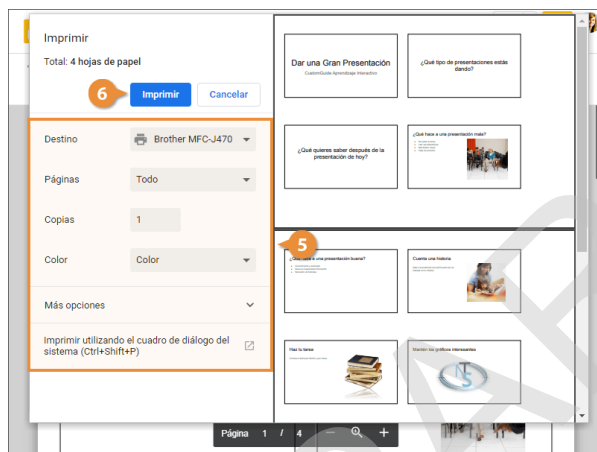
Imprimir

Total: 4 hojas de papel

6

Imprimir

Cancelar

Destino

Brother MFC-J470

Páginas

Todo

Copias

1

Color

Color

Más opciones

Imprimir utilizando el cuadro de diálogo del sistema (Ctrl+Shift+P)

5

Dar una Gran Presentación

CustomGuide Aprendizaje Interactivo

¿Qué tipo de presentaciones estás dando?

¿Qué quieres saber después de la presentación de hoy?

¿Qué hace a una presentación mala?

¿Qué hace a una presentación buena?

Cuenta una historia

Haz la tarea

Mantén las gráficas interesantes

Página 1 / 4